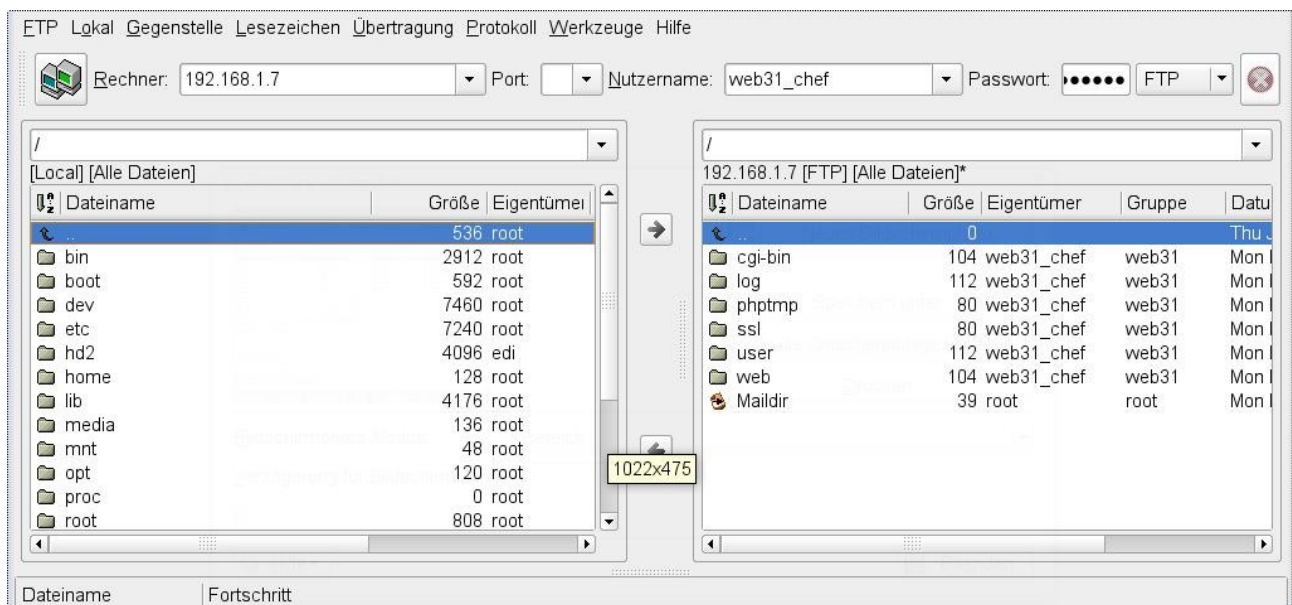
FTP Lokal Gegenstelle Lesezeichen Übertragung Protokoll Werkzeuge Hilfe

Rechner: 192.168.1.7 Port: Nutzername: web31_chef Passwort: •••••• FTP

/
[Local] [Alle Dateien]

| Dateiname | Größe | Eigentümer |
|---|---|---|
| .. | 536 | root |
| bin | 2912 | root |
| boot | 592 | root |
| dev | 7460 | root |
| etc | 7240 | root |
| hd2 | 4096 | edi |
| home | 128 | root |
| lib | 4176 | root |
| media | 136 | root |
| mnt | 48 | root |
| opt | 120 | root |
| proc | 0 | root |
| root | 808 | root |

1022x475

/
192.168.1.7 [FTP] [Alle Dateien]*

| Dateiname | Größe | Eigentümer | Gruppe | Datu |
|---|---|---|---|---|
| .. | 0 | | | Thu |
| cgi-bin | 104 | web31_chef | web31 | Mon |
| log | 112 | web31_chef | web31 | Mon |
| phptmp | 80 | web31_chef | web31 | Mon |
| ssl | 80 | web31_chef | web31 | Mon |
| user | 112 | web31_chef | web31 | Mon |
| web | 104 | web31_chef | web31 | Mon |
| Maildir | 39 | root | root | Mon |

Dateiname Fortschritt